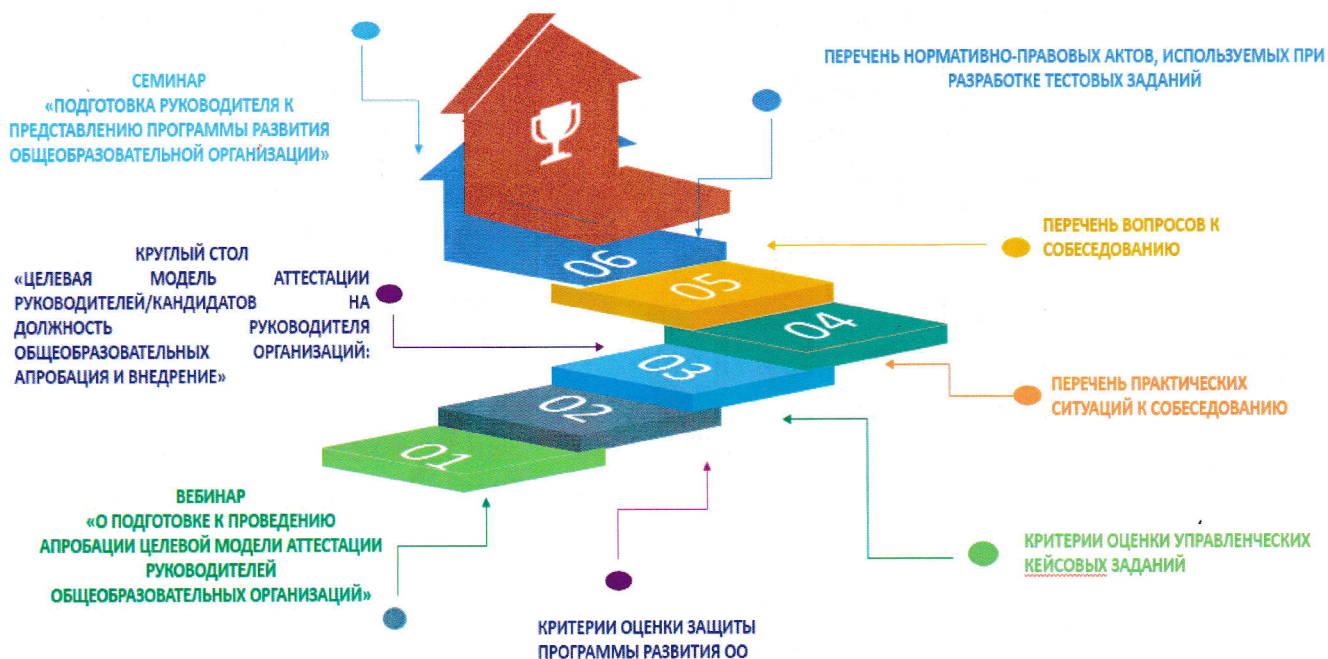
СЕМИНАР
«ПОДГОТОВКА РУКОВОДИТЕЛЯ К ПРЕДСТАВЛЕНИЮ ПРОГРАММЫ РАЗВИТИЯ ОБЩЕОБРАЗОВАТЕЛЬНОЙ ОРГАНИЗАЦИИ»

ПЕРЕЧЕНЬ НОРМАТИВНО-ПРАВОВЫХ АКТОВ, ИСПОЛЬЗУЕМЫХ ПРИ РАЗРАБОТКЕ ТЕСТОВЫХ ЗАДАНИЙ

ПЕРЕЧЕНЬ ВОПРОСОВ К СОБЕСЕДОВАНИЮ

КРУГЛЫЙ СТОЛ
«ЦЕЛЕВАЯ МОДЕЛЬ АТТЕСТАЦИИ РУКОВОДИТЕЛЕЙ/КАНДИДАТОВ НА ДОЛЖНОСТЬ РУКОВОДИТЕЛЯ ОБЩЕОБРАЗОВАТЕЛЬНЫХ ОРГАНИЗАЦИЙ: АПРОБАЦИЯ И ВНЕДРЕНИЕ»

06
05
04
03
02
01

ПЕРЕЧЕНЬ ПРАКТИЧЕСКИХ СИТУАЦИЙ К СОБЕСЕДОВАНИЮ

ВЕБИНАР
«О ПОДГОТОВКЕ К ПРОВЕДЕНИЮ АПРОБАЦИИ ЦЕЛЕВОЙ МОДЕЛИ АТТЕСТАЦИИ РУКОВОДИТЕЛЕЙ ОБЩЕОБРАЗОВАТЕЛЬНЫХ ОРГАНИЗАЦИЙ»

КРИТЕРИИ ОЦЕНКИ УПРАВЛЕНЧЕСКИХ КЕЙСОВЫХ ЗАДАНИЙ

КРИТЕРИИ ОЦЕНКИ ЗАЩИТЫ ПРОГРАММЫ РАЗВИТИЯ ОО